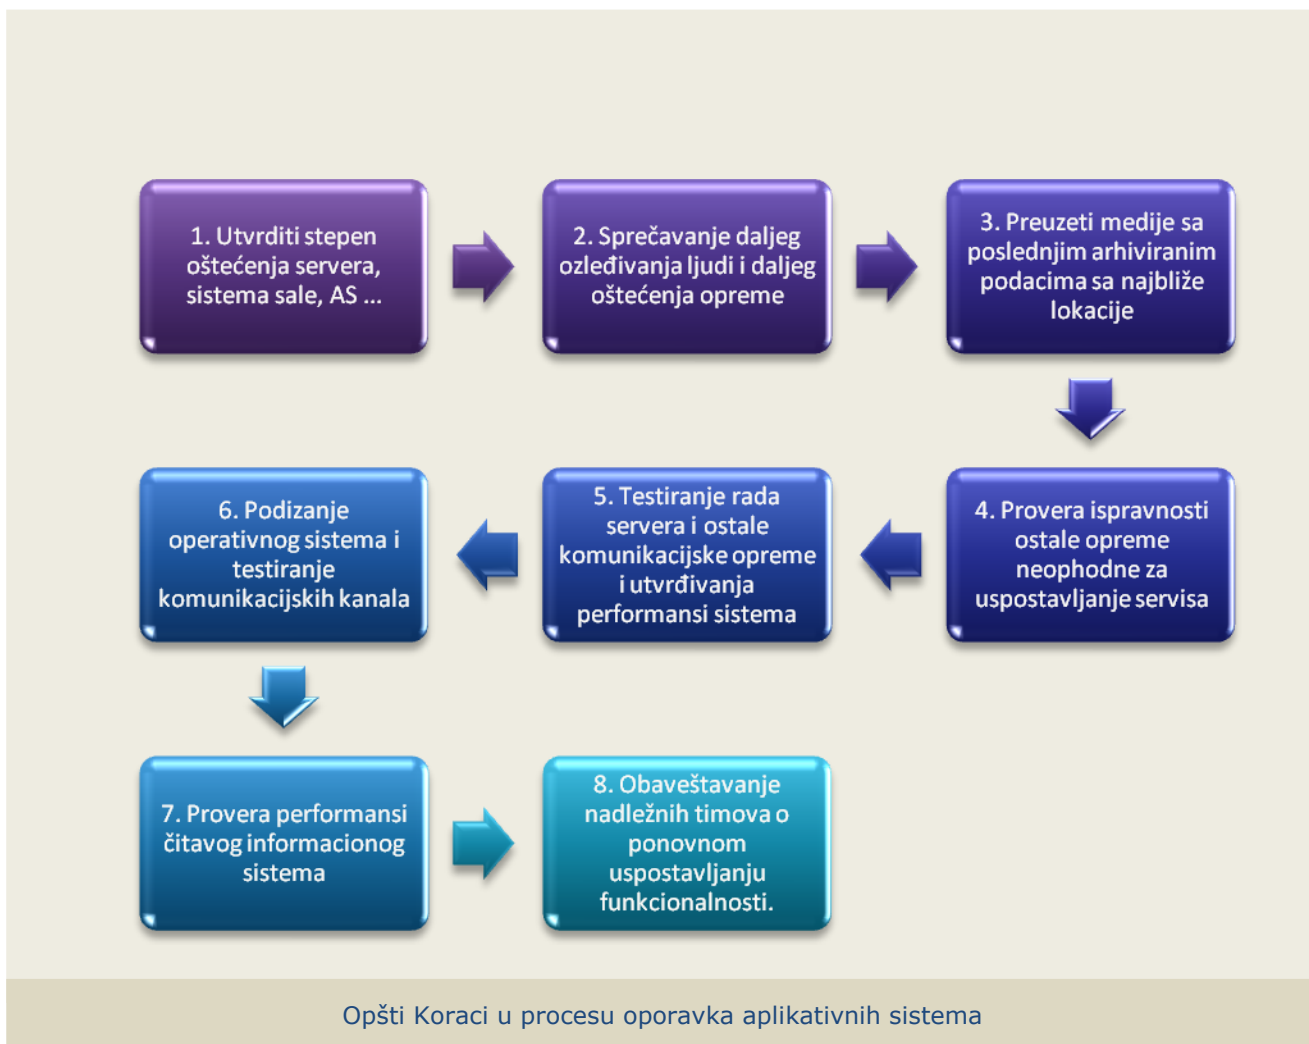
1. Utvrditi stepen oštećenja servera, sistema sale, AS ...

2. Sprečavanje daljeg ozleđivanja ljudi i daljeg oštećenja opreme

3. Preuzeti medije sa poslednjim arhiviranim podacima sa najbliže lokacije

4. Provera ispravnosti ostale opreme neophodne za uspostavljanje servisa

5. Testiranje rada servera i ostale komunikacijske opreme i utvrđivanja performansi sistema

6. Podizanje operativnog sistema i testiranje komunikacijskih kanala

7. Provera performansi čitavog informacionog sistema

8. Obaveštavanje nadležnih timova o ponovnom uspostavljanju funkcionalnosti.

Opšti Koraci u procesu oporavka aplikativnih sistema